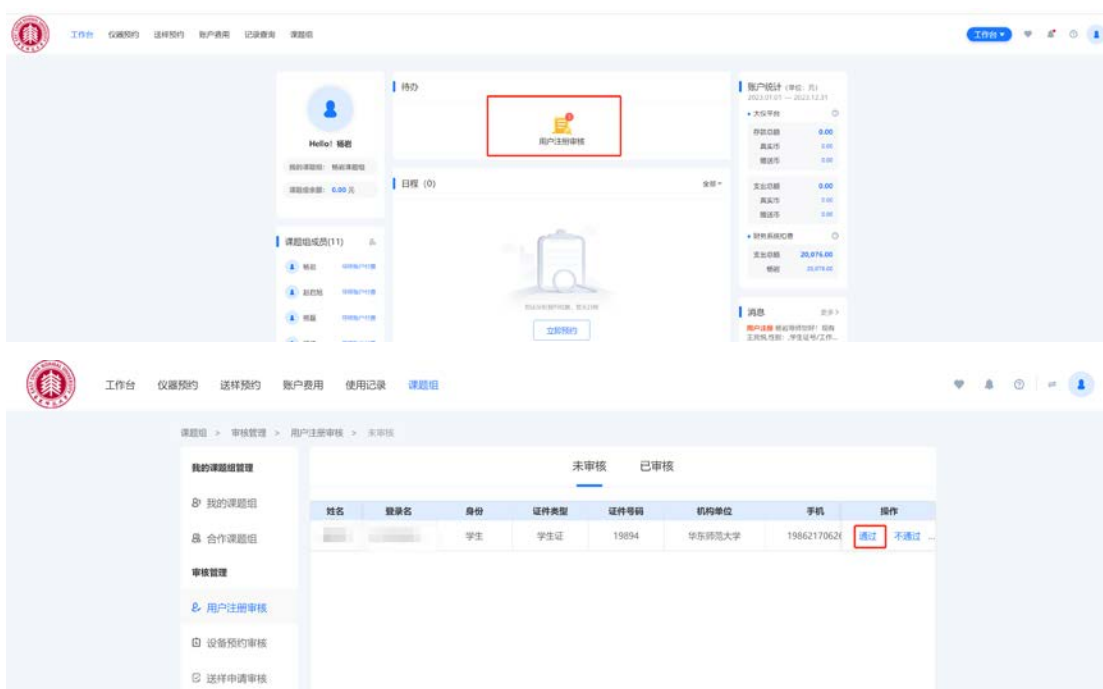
工作台 仪器预约 送样预约 账户费用 记录查询 课题组

工作台

Hello! 杨君

我的课题组: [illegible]

课题组余额: 0.00 元

课题组成员(11)

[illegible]

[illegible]

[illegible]

待办

用户注册审核

日程 (0)

全部

立即预约

账户统计 (单位: 元)

2023.01.01 — 2023.12.31

大仪平台

存款总额 0.00

真实币 0.00

赠送币 0.00

支出总额 0.00

真实币 0.00

赠送币 0.00

财务系统扣费

支出总额 20,076.00

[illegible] 20,076.00

消息

更多

用户注册 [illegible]

工作台 仪器预约 送样预约 账户费用 使用记录 课题组

课题组 > 审核管理 > 用户注册审核 > 未审核

我的课题组管理

我的课题组

合作课题组

审核管理

用户注册审核

设备预约审核

送样申请审核

未审核 已审核

| 姓名 | 登录名 | 身份 | 证件类型 | 证件号码 | 机构单位 | 手机 | 操作 |
|---|---|---|---|---|---|---|---|
| | | 学生 | 学生证 | 19894 | 华东师范大学 | 1986217062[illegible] | 通过 不通过 ... |